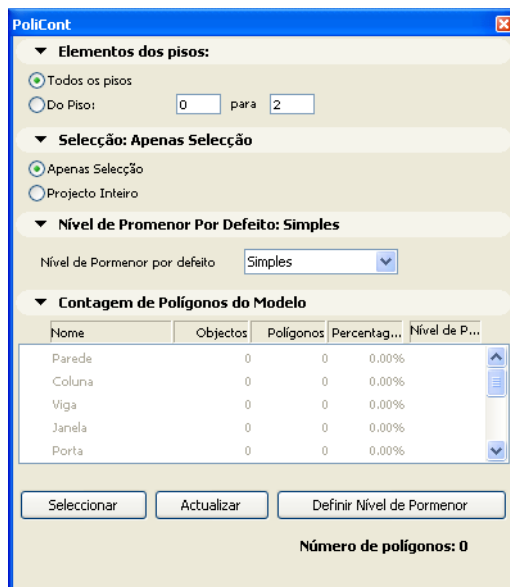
PoliCont

Elementos dos pisos:

Todos os pisos

Do Piso: 0 para 2

Selecção: Apenas Selecção

Apenas Selecção

Projecto Inteiro

Nível de Promenor Por Defeito: Simples

Nível de Pormenor por defeito Simples

Contagem de Polígonos do Modelo

| Nome | Objectos | Polígonos | Percentag... | Nível de P... |
|---|---|---|---|---|
| Parede | 0 | 0 | 0.00% | |
| Coluna | 0 | 0 | 0.00% | |
| Viga | 0 | 0 | 0.00% | |
| Janela | 0 | 0 | 0.00% | |
| Porta | 0 | 0 | 0.00% | |

Seleccionar Actualizar Definir Nível de Pormenor

Número de polígonos: 0